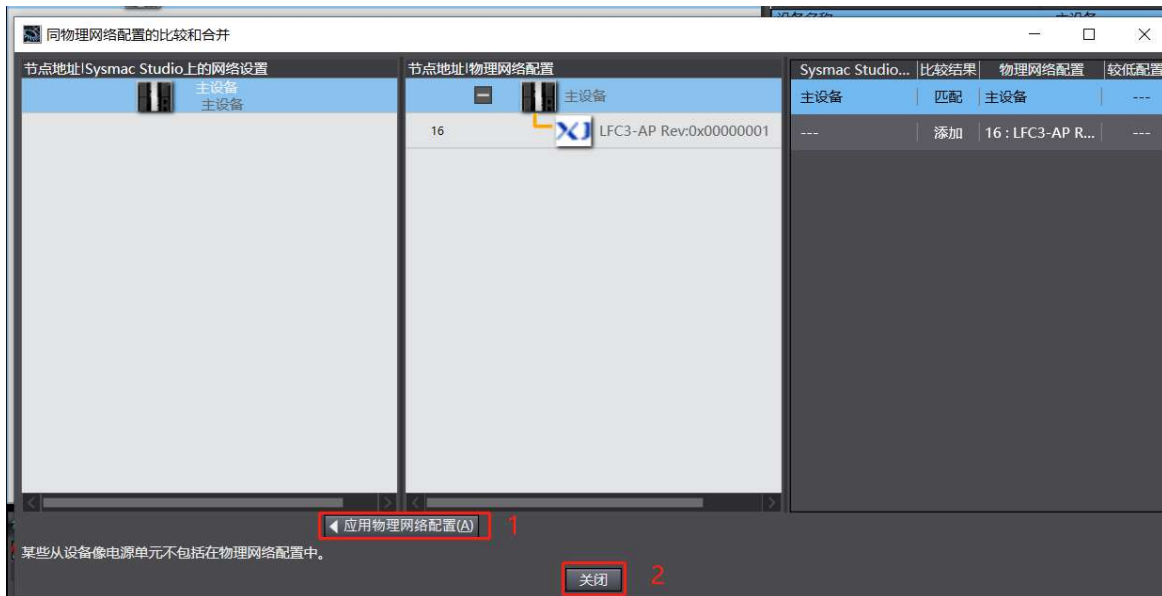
同物理网络配置的比较和合并

节点地址|Sysmac Studio上的网络设置
主设备
主设备

节点地址|物理网络配置
主设备
16 LFC3-AP Rev:0x00000001

| Sysmac Studio... | 比较结果 | 物理网络配置 | 较低配置 |
|---|---|---|---|
| 主设备 | 匹配 | 主设备 | --- |
| --- | 添加 | 16 : LFC3-AP R... | --- |

◀ 应用物理网络配置(A) 1

某些从设备像电源单元不包括在物理网络配置中。

关闭 2